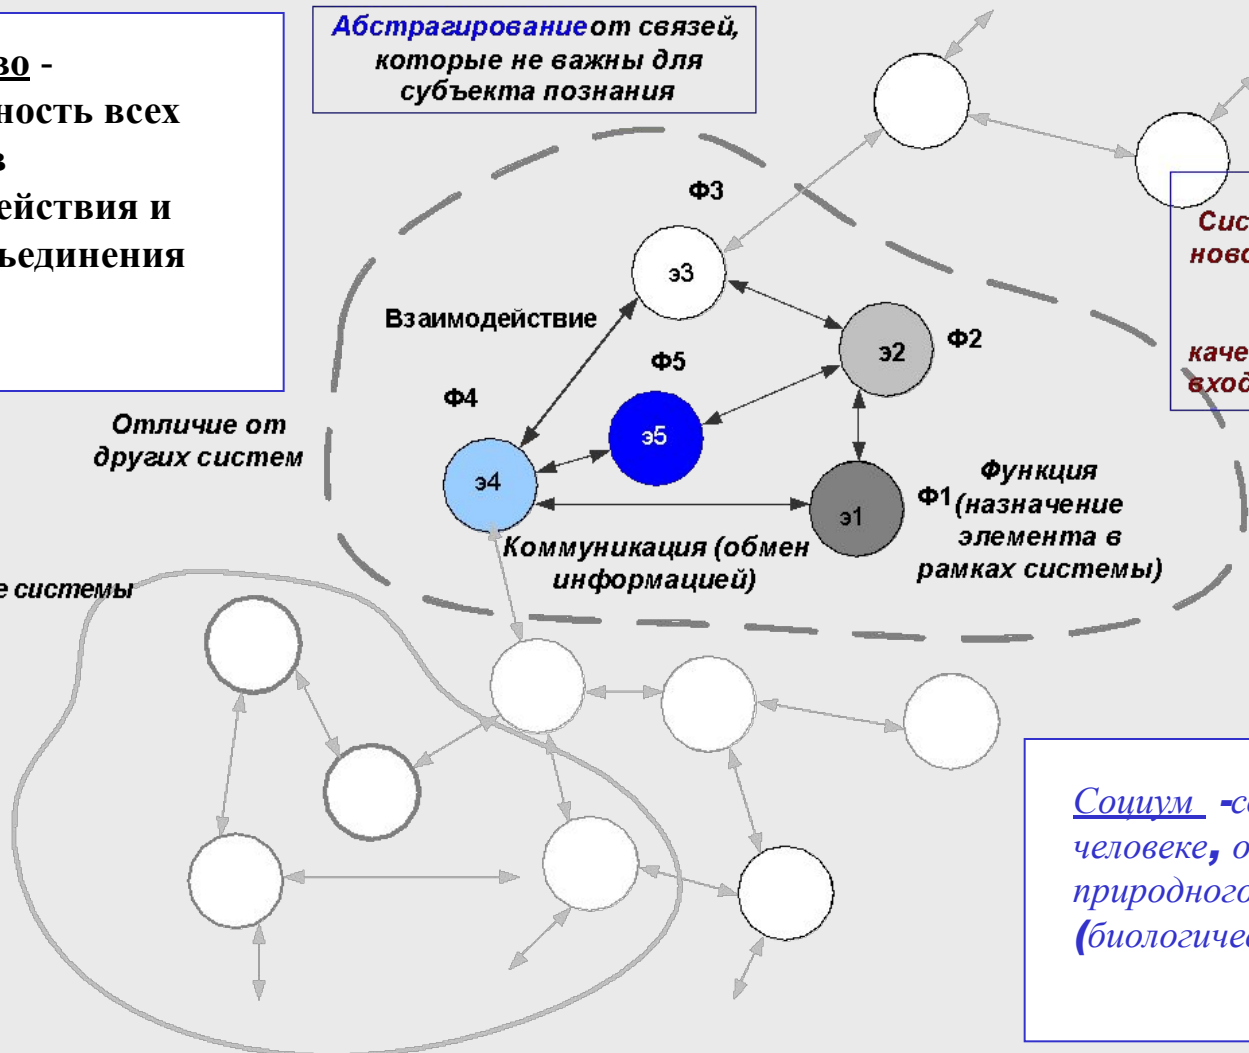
во -
ность всех
в
ействия и
ьединения

Абстрагирование от связей, которые не важны для субъекта познания

Сис
ново

каче
вход

Ф3
э3
Взаимодействие
э2
Ф2
Ф5
Ф4
э5
Отличие от других систем
э4
э1
Ф1
Функция (назначение элемента в рамках системы)
Коммуникация (обмен информацией)

е системы

Социум -с
человеке, о
природного
(биологиче